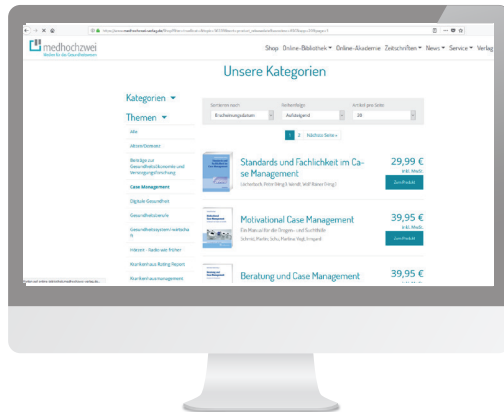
medhochzwei
Shop Online-Bibliothek Online-Akademie Zeitschriften News Service Verlag

Unsere Kategorien

Kategorien
Themen
Alle
Altenheimrecht
Beiträge zur Gesundheitsökonomie und Versorgungsforschung
Case Management
Digitale Gesundheit
Gesundheitsberufe
Gesundheitssystem/-wirtschaft
Hebammen - Hebammenbücher
Krankenhaus Rating Report
Krankenhausmanagement

Sortieren nach: Erscheinungsdatum
Reihenfolge: Aufsteigend
Artikel pro Seite: 20

1 2 Nächste Seite »

Standards und Fachlichkeit im Case Management
29,99 €
inkl. MwSt.
Zum Produkt

Motivational Case Management
Ein Manual für die Drogen- und Suchthilfe
39,95 €
inkl. MwSt.
Zum Produkt

Beratung und Case Management
39,95 €